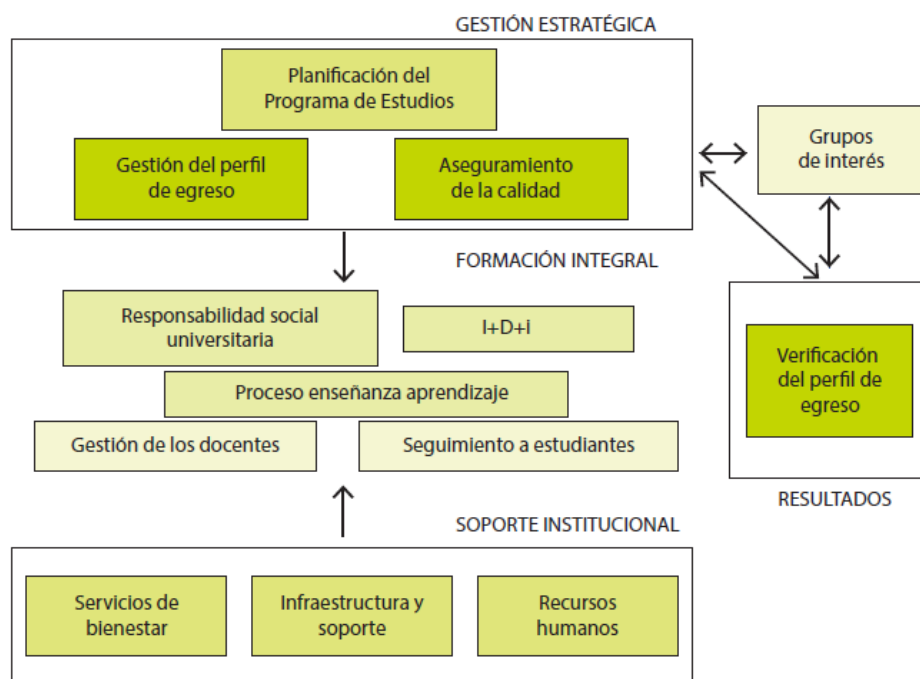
GESTIÓN ESTRATÉGICA

Planificación del Programa de Estudios

Gestión del perfil de egreso

Aseguramiento de la calidad

Grupos de interés

FORMACIÓN INTEGRAL

Responsabilidad social universitaria

I+D+i

Proceso enseñanza aprendizaje

Gestión de los docentes

Seguimiento a estudiantes

Verificación del perfil de egreso

RESULTADOS

SOPORTE INSTITUCIONAL

Servicios de bienestar

Infraestructura y soporte

Recursos humanos